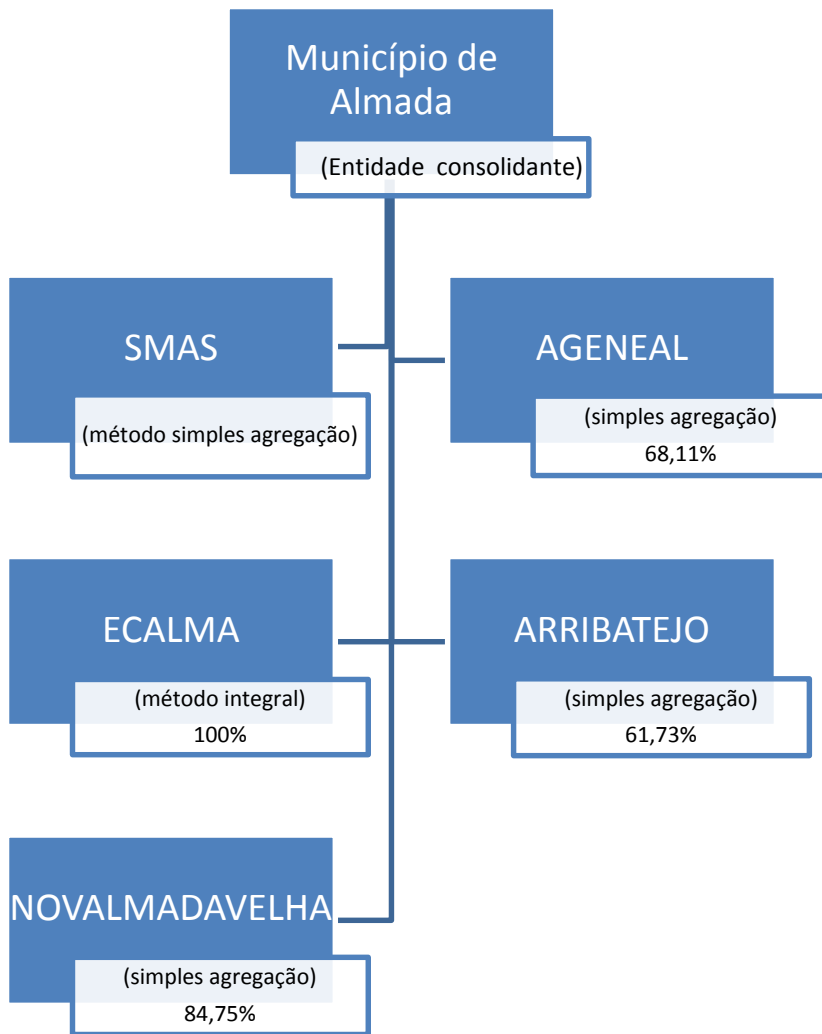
Município de Almada

(Entidade consolidante)

SMAS

(método simples agregação)

AGENEAL

(simples agregação)
68,11%

ECALMA

(método integral)
100%

ARRIBATEJO

(simples agregação)
61,73%

NOVALMADAVELHA

(simples agregação)
84,75%